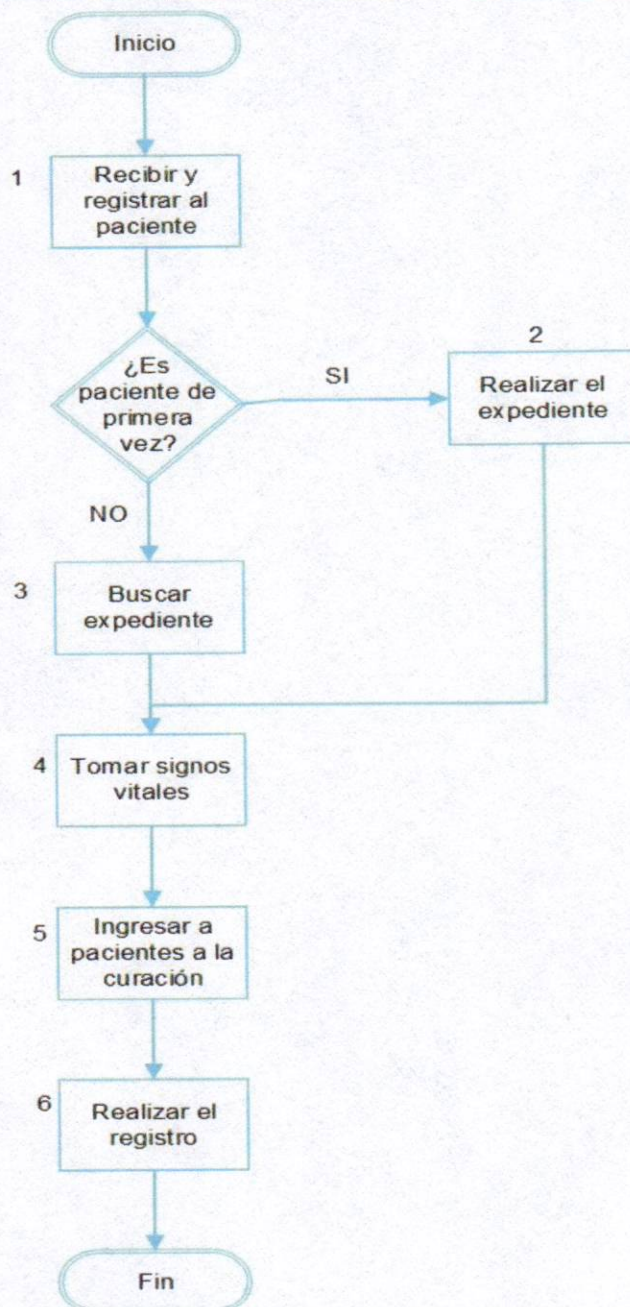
Inicio

1

Recibir y registrar al paciente

¿Es paciente de primera vez?

SI

2

Realizar el expediente

NO

3

Buscar expediente

4

Tomar signos vitales

5

Ingresar a pacientes a la curación

6

Realizar el registro

Fin